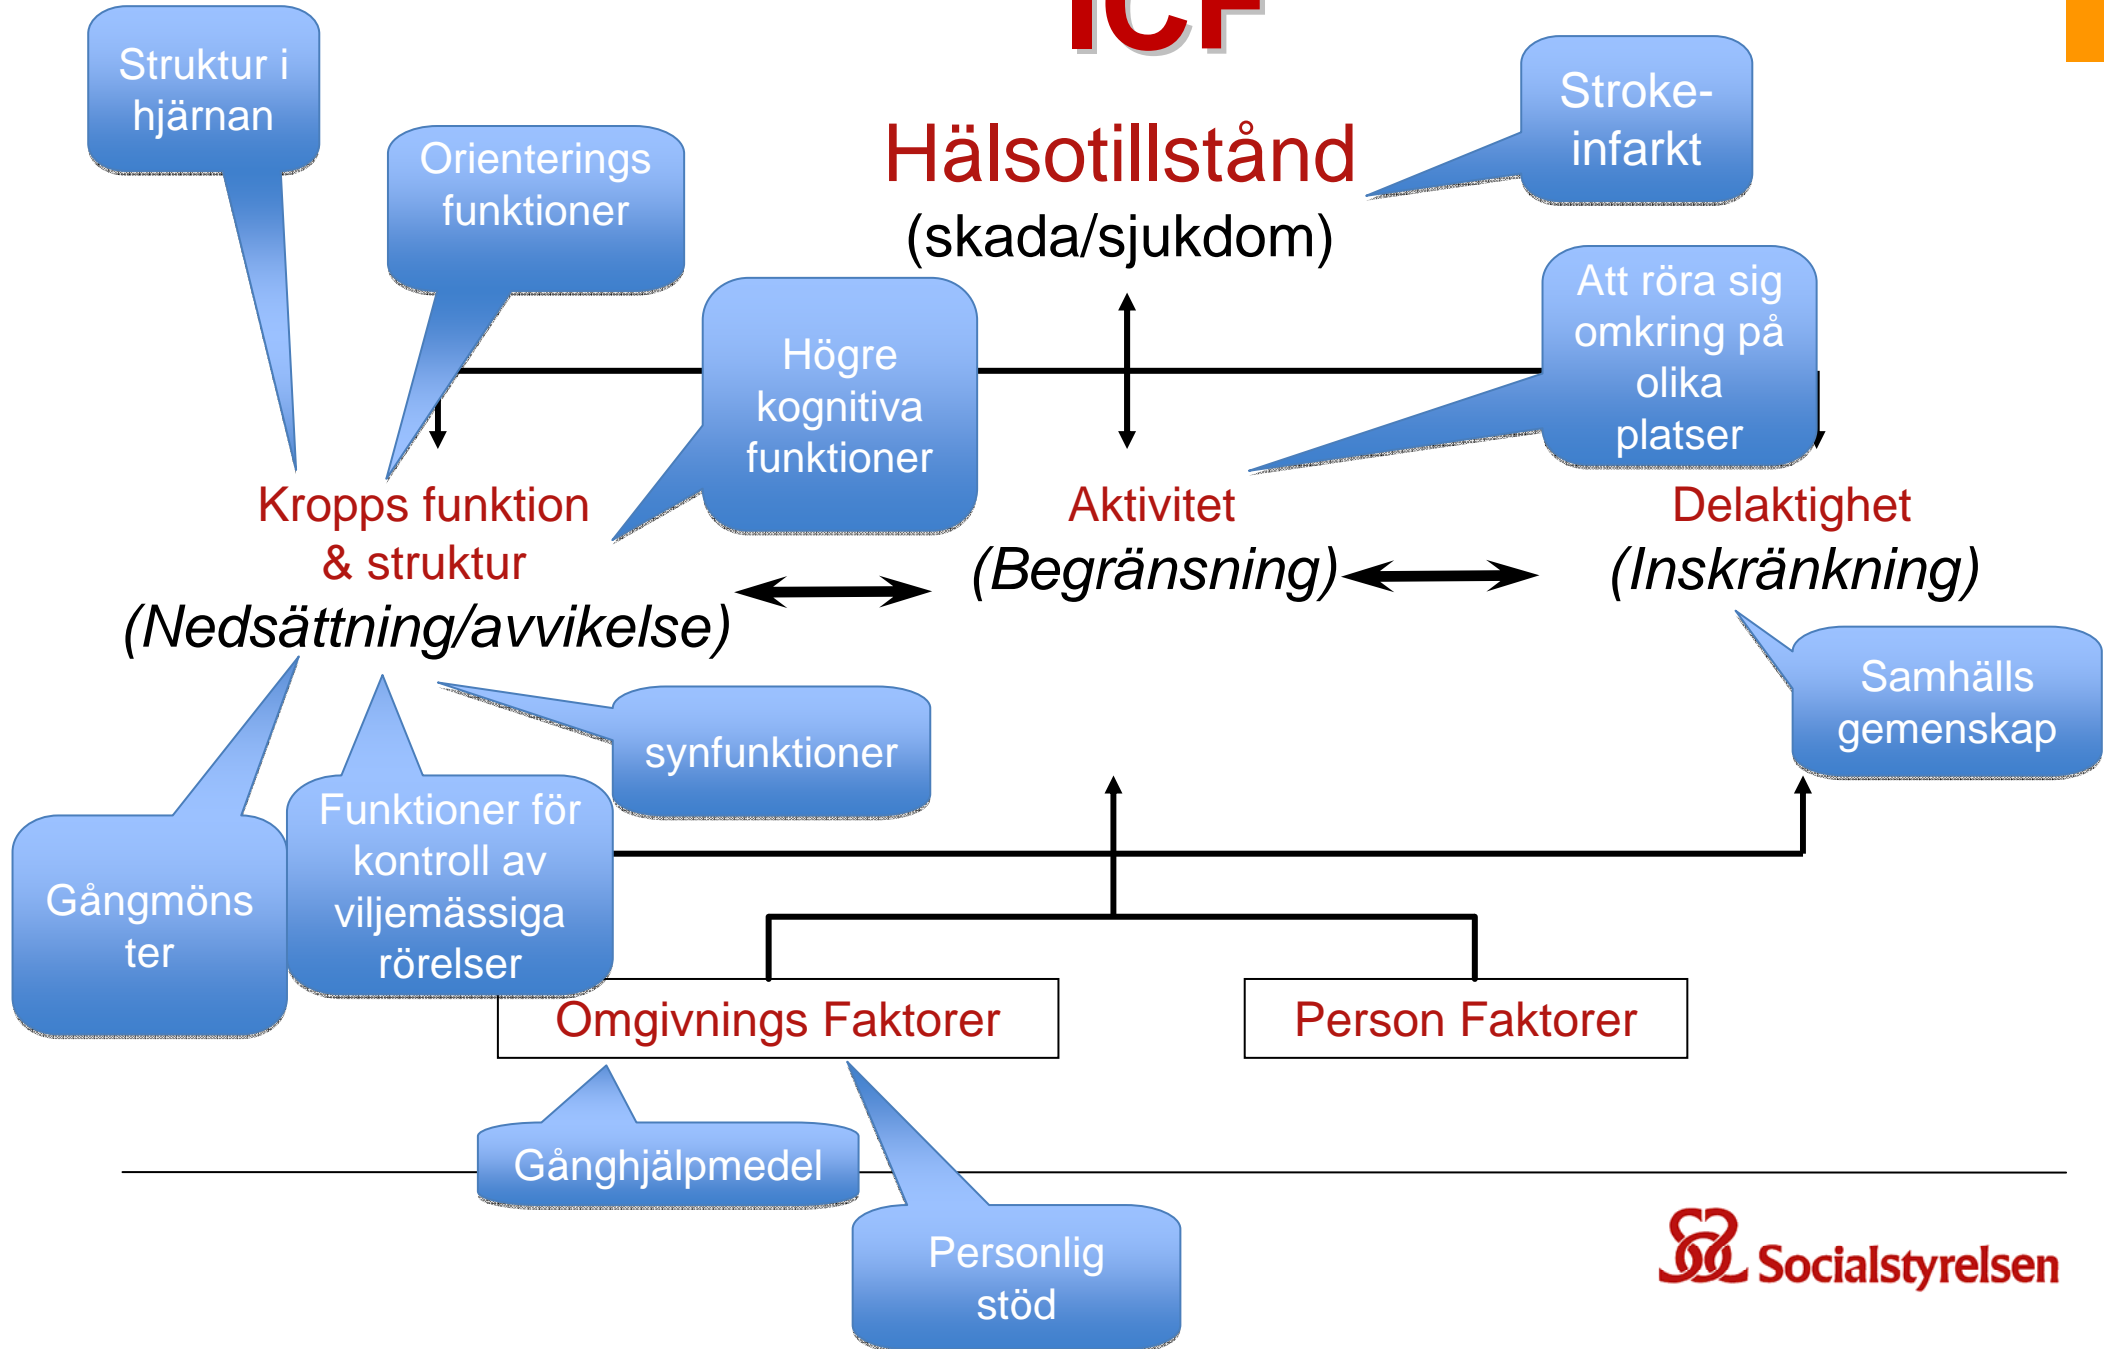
ICF

Struktur i hjärnan

Orienterings funktioner

Hälsotillstånd (skada/sjukdom)

Stroke-infarkt

Högre kognitiva funktioner

Att röra sig omkring på olika platser

Kropps funktion & struktur (Nedsättning/avvikelse)

Aktivitet (Begränsning)

Delaktighet (Inskränkning)

Samhälls gemenskap

synfunktioner

Gångmöns ter

Funktioner för kontroll av viljemässiga rörelser

Omgivnings Faktorer

Person Faktorer

Gånghjälpmedel

Personlig stöd

Socialstyrelsen